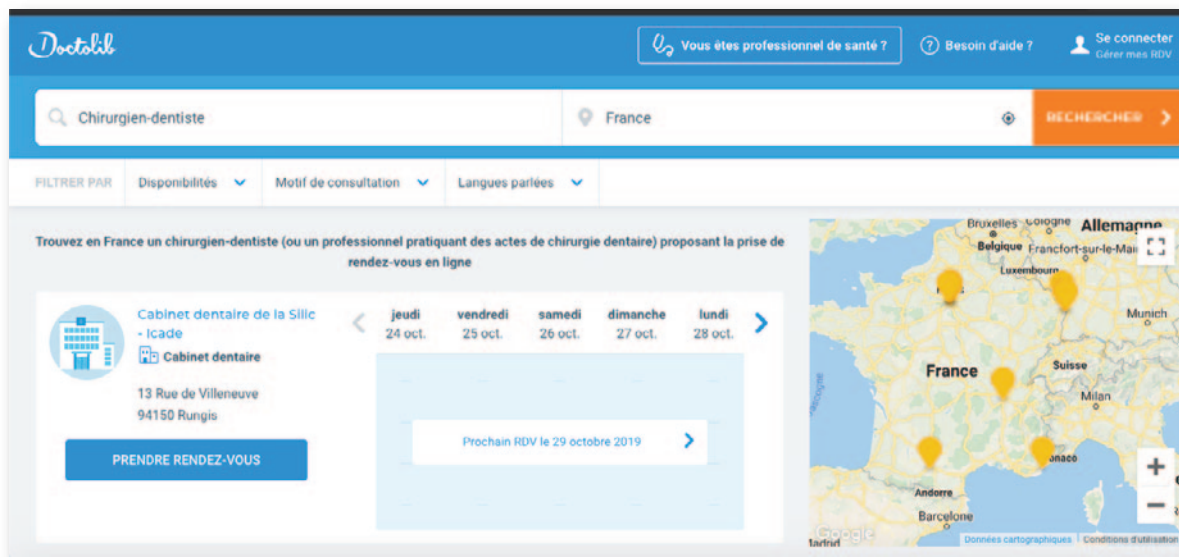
Doctolib

Vous êtes professionnel de santé ?

Besoin d'aide ?

Se connecter
Gérer mes RDV

Chirurgien-dentiste

France

RECHERCHER

FILTRER PAR

Disponibilités

Motif de consultation

Langues parlées

Trouvez en France un chirurgien-dentiste (ou un professionnel pratiquant des actes de chirurgie dentaire) proposant la prise de rendez-vous en ligne

Cabinet dentaire de la Silic - Icade

Cabinet dentaire

13 Rue de Villeneuve
94150 Rungis

PRENDRE RENDEZ-VOUS

| jeudi | vendredi | samedi | dimanche | lundi |
|---|---|---|---|---|
| 24 oct. | 25 oct. | 26 oct. | 27 oct. | 28 oct. |

Prochain RDV le 29 octobre 2019

Bruxelles Cologne Allemagne
Belgique Francfort-sur-le-Main
Luxembourg
Munich
France
Suisse
Milan
onaco
Andorre
Barcelone
Google
Données cartographiques Conditions d'utilisation
+
−